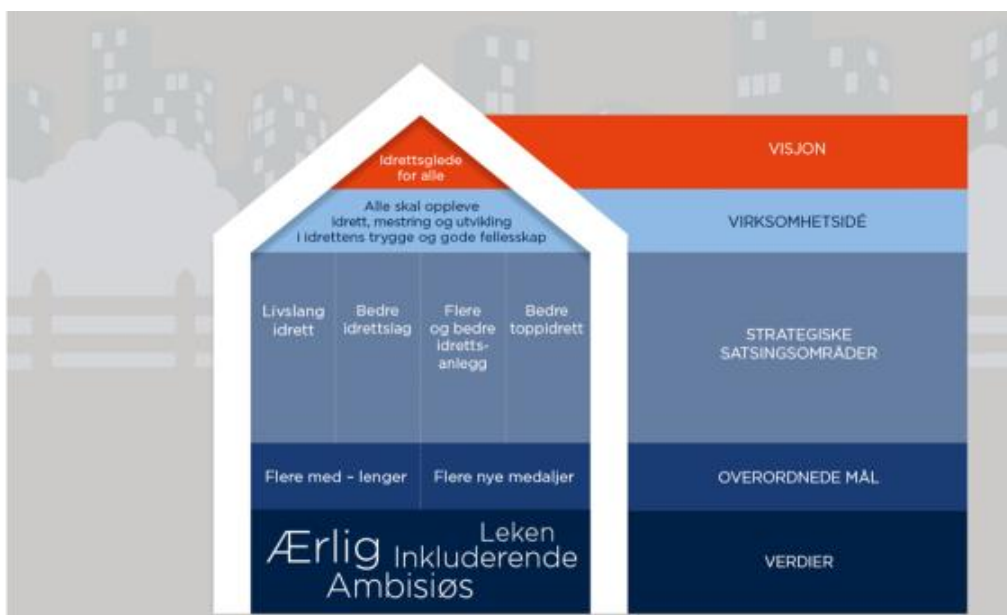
Idrettsglede for alle

VISJON

Alle skal oppleve idrett, mestring og utvikling i idrettens trygge og gode fellesskap

VIRKSOMHETSIDÉ

Livslang idrett

Bedre idrettslag

Flere og bedre idretts-anlegg

Bedre toppidrett

STRATEGISKE SATSINGSOMRÅDER

Flere med – lenger

Flere nye medaljer

OVERORDNEDE MÅL

Leken

Ærlig Inkluderende

Ambisiøs

VERDIER